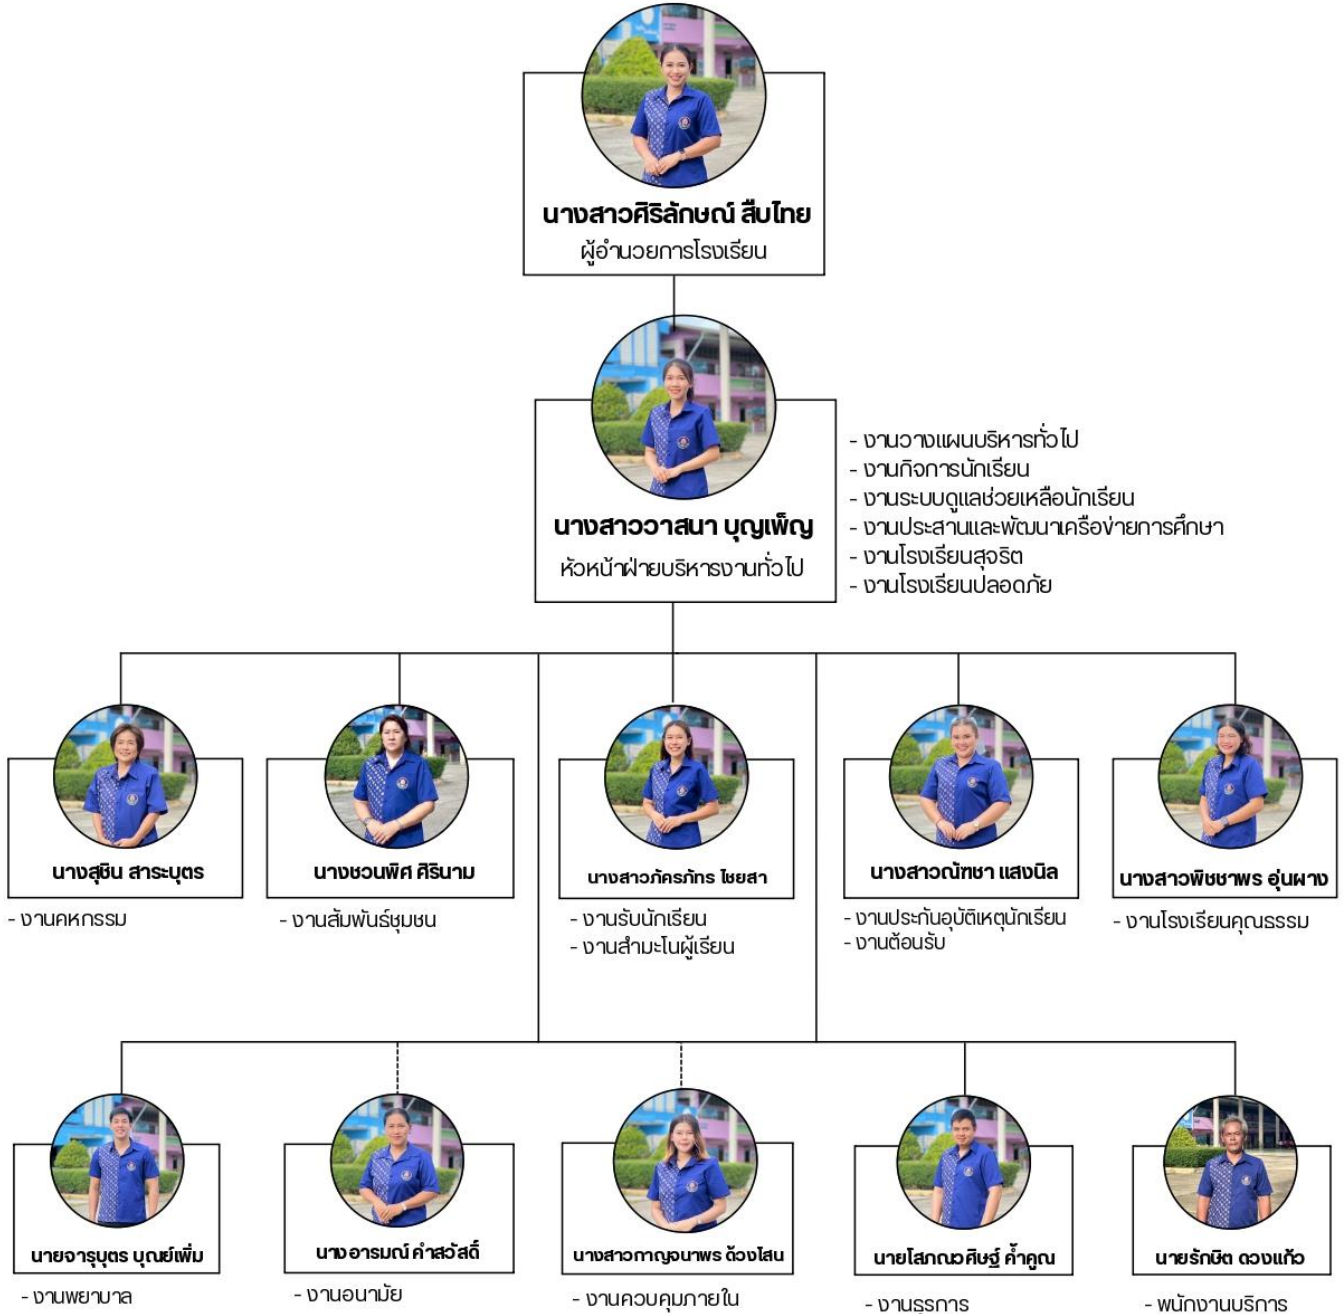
นางสาวศิริลักษณ์ สืบไทย
ผู้อำนวยการโรงเรียน

นางสาววาสนา บุญเพ็ญ
หัวหน้าฝ่ายบริหารงานทั่วไป

- งานวางแผนบริหารทั่วไป
- งานกิจการนักเรียน
- งานระบบดูแลช่วยเหลือนักเรียน
- งานประสานและพัฒนาเครือข่ายการศึกษา
- งานโรงเรียนสุจริต
- งานโรงเรียนปลอดภัย

นางสุชิน สาระบุตร
- งานคหกรรม

นางชวนพิศ ศิรินาม
- งานสัมพันธ์ชุมชน

นางสาวภัครภัทร ไชยสา
- งานรับนักเรียน
- งานสำมะโนผู้เรียน

นางสาวณัฑชา แสงนิล
- งานประกันอุบัติเหตุนักเรียน
- งานต้อนรับ

นางสาวพิชชาพร อุ่นผาง
- งานโรงเรียนคุณธรรม

นายจารุบุตร บุญย์เพิ่ม
- งานพยาบาล

นางอารมณ์ คำสวัสดิ์
- งานอนามัย

นางสาวกาญจนาพร ต้องโสน
- งานควบคุมภายใน

นายโสภณวศิษฐ์ ค้ำคูณ
- งานธุรการ

นายรักษิต ดวงแก้ว
- พนักงานบริการ